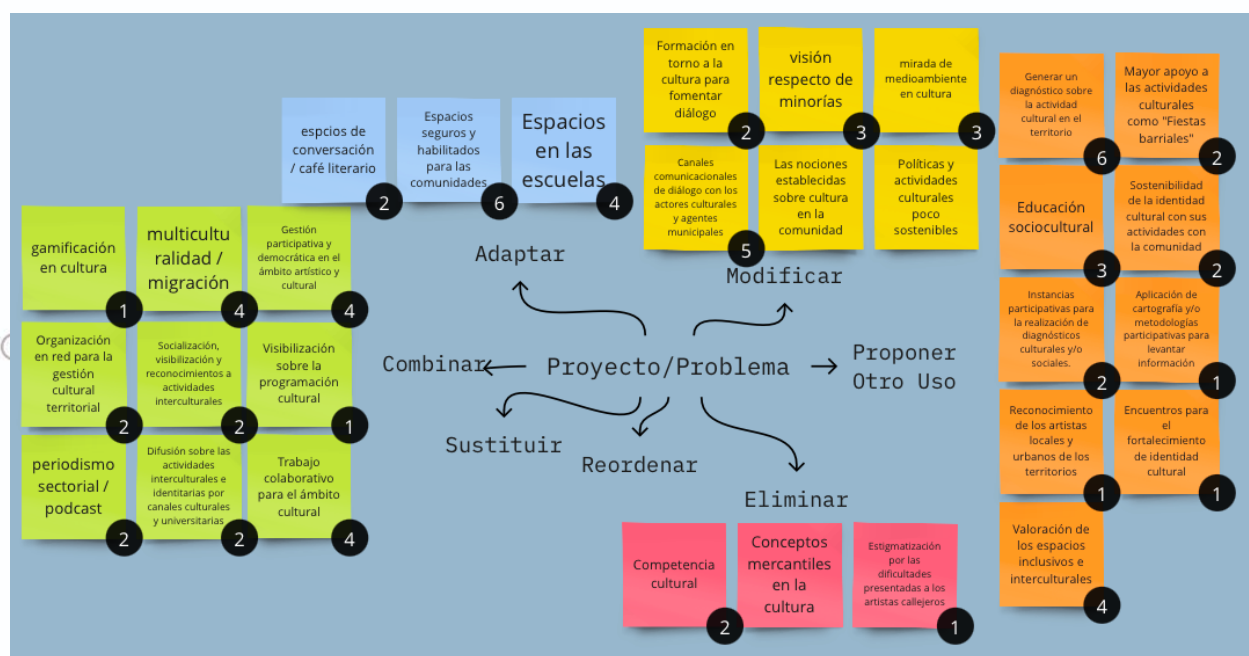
espcios de conversación / café literario
2

Espacios seguros y habilitados para las comunidades
6

Espacios en las escuelas
4

Formación en torno a la cultura para fomentar diálogo
2

visión respecto de minorías
3

mirada de medioambiente en cultura
3

Canales comunicacionales de diálogo con los actores culturales y agentes municipales
5

Las nociones establecidas sobre cultura en la comunidad

Políticas y actividades culturales poco sostenibles

Generar un diagnóstico sobre la actividad cultural en el territorio
6

Mayor apoyo a las actividades culturales como "Fiestas barriales"
2

Educación sociocultural
3

Sostenibilidad de la identidad cultural con sus actividades con la comunidad
2

Instancias participativas para la realización de diagnósticos culturales y/o sociales.
2

Aplicación de cartografía y/o metodologías participativas para levantar información
1

Reconocimiento de los artistas locales y urbanos de los territorios
1

Encuentros para el fortalecimiento de identidad cultural
1

Valoración de los espacios inclusivos e interculturales
4

gamificación en cultura
1

multiculturalidad / migración
4

Gestión participativa y democrática en el ámbito artístico y cultural
4

Organización en red para la gestión cultural territorial
2

Socialización, visibilización y reconocimientos a actividades interculturales
2

Visibilización sobre la programación cultural
1

periodismo sectorial / podcast
2

Difusión sobre las actividades interculturales e identitarias por canales culturales y universitarias
2

Trabajo colaborativo para el ámbito cultural
4

Adaptar

Modificar

Combinar

Proyecto/Problema

Proponer Otro Uso

Sustituir

Reordenar

Eliminar

Competencia cultural
2

Conceptos mercantiles en la cultura

Estigmatización por las dificultades presentadas a los artistas callejeros
1